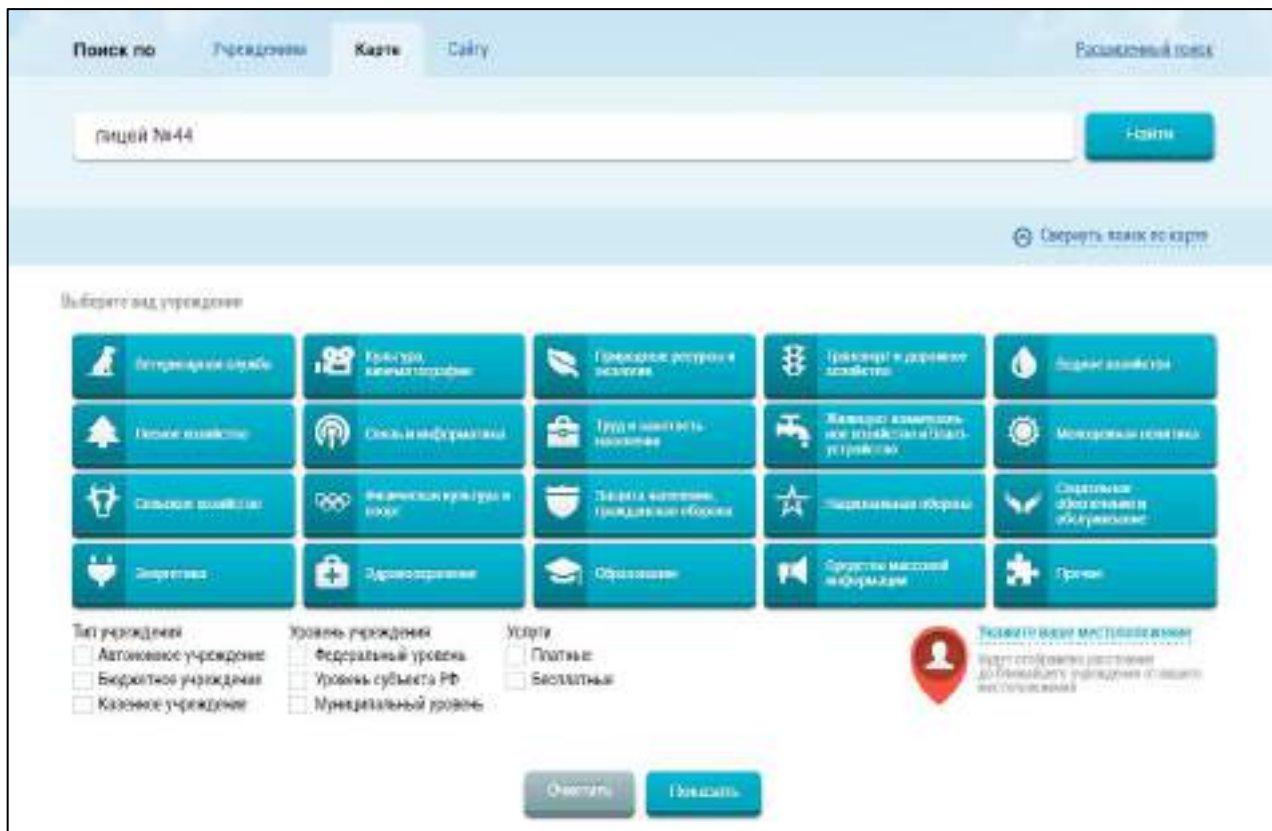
Поиск по Учреждениям Карте Сайту

Расширенный поиск

лицей №44

Найти

Свернуть поиск по карте

Выберите вид учреждения

Ветеринарная служба

Культура, кинематография

Природные ресурсы и экология

Транспорт и дорожное хозяйство

Водное хозяйство

Лесное хозяйство

Связь и информатика

Труд и занятость населения

Жилищно-коммунальное хозяйство и благоустройство

Молодежная политика

Сельское хозяйство

Физическая культура и спорт

Защита населения, гражданская оборона

Национальная оборона

Социальное обеспечение и обслуживание

Энергетика

Здравоохранение

Образование

Средства массовой информации

Прочее

Тип учреждения
Автономное учреждение
Бюджетное учреждение
Казенное учреждение

Уровень учреждения
Федеральный уровень
Уровень субъекта РФ
Муниципальный уровень

Услуги
Платные
Бесплатные

Укажите ваше местоположение
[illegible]

Очистить

Показать